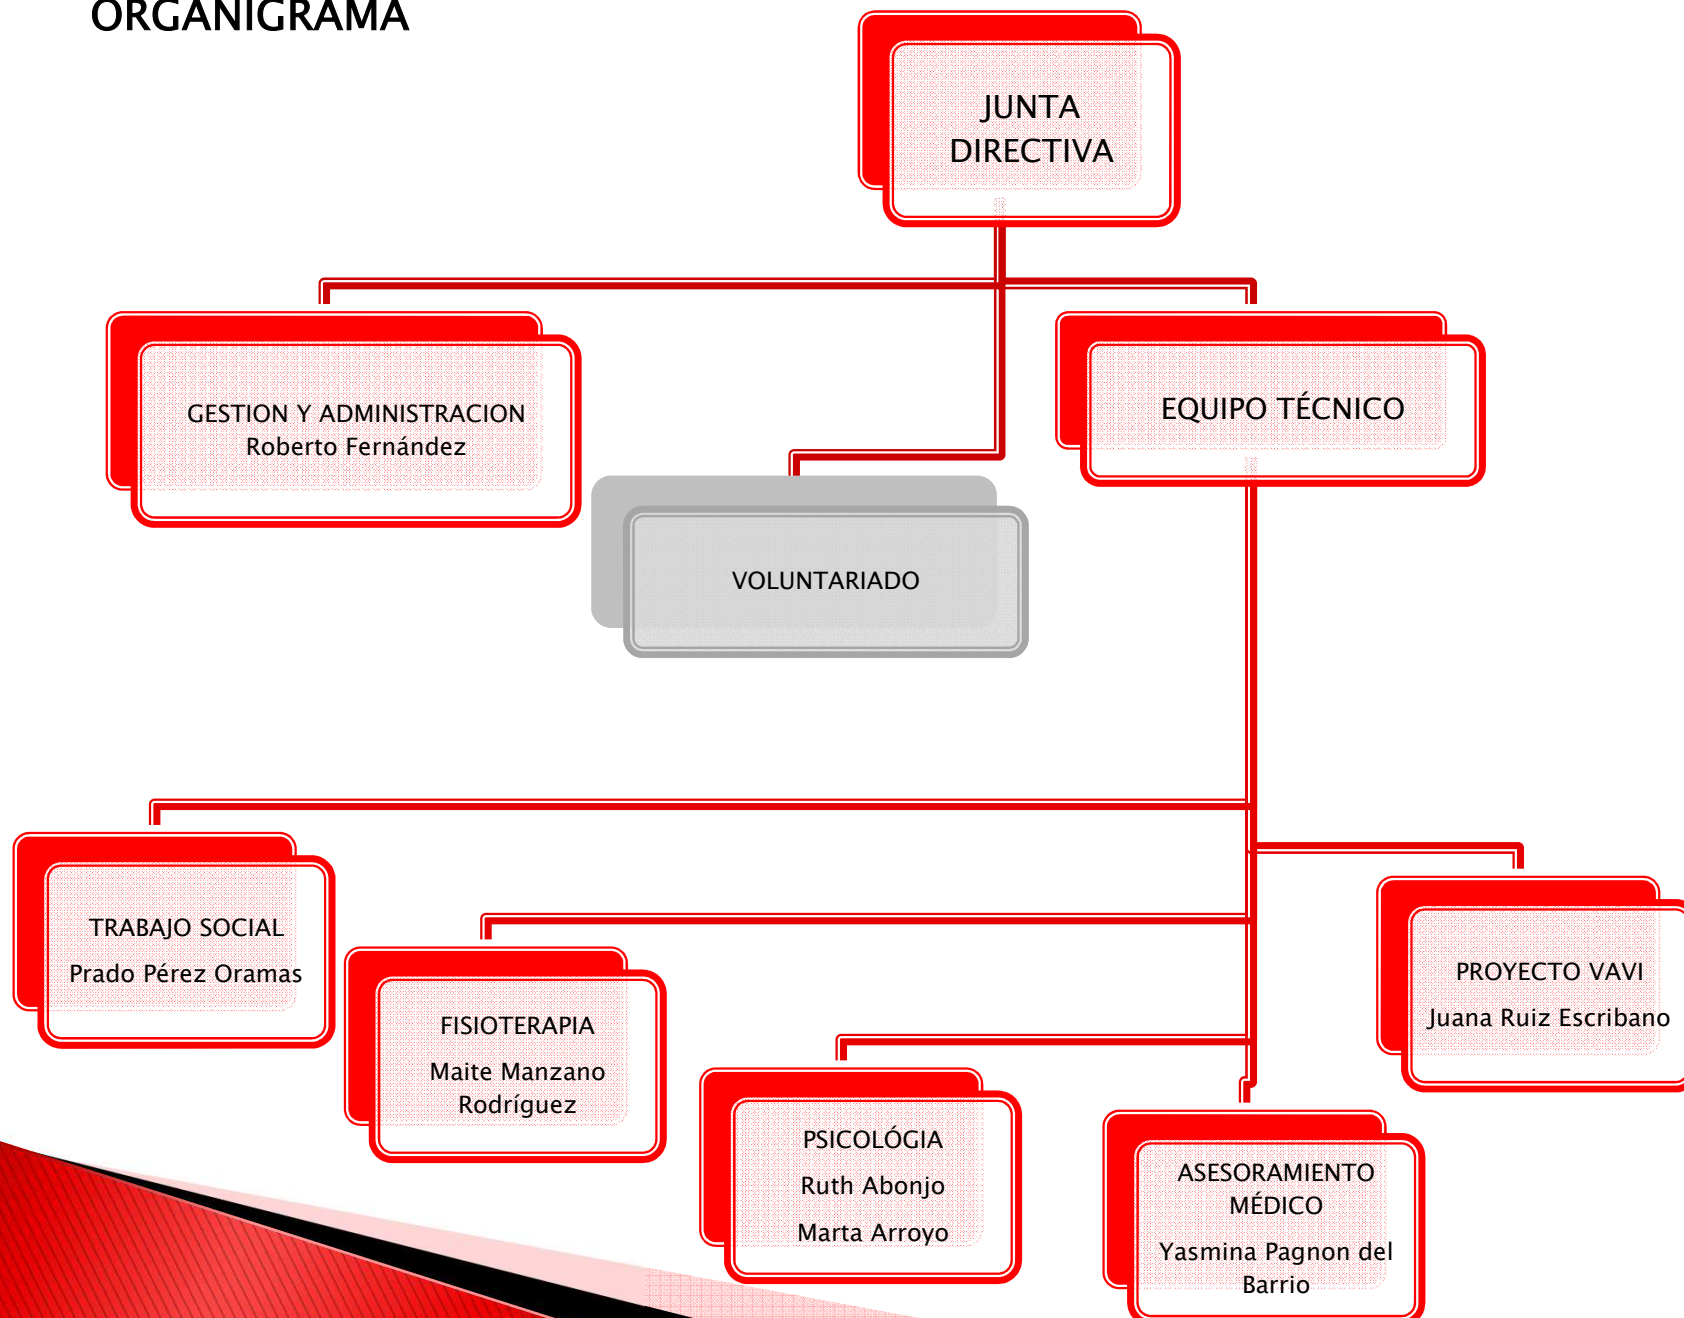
ORGANIGRAMA

JUNTA DIRECTIVA

GESTION Y ADMINISTRACION
Roberto Fernández

EQUIPO TÉCNICO

VOLUNTARIADO

TRABAJO SOCIAL
Prado Pérez Oramas

FISIOTERAPIA
Maite Manzano Rodríguez

PSICOLÓGIA
Ruth Abonjo
Marta Arroyo

ASESORAMIENTO MÉDICO
Yasmina Pagnon del Barrio

PROYECTO VAVI
Juana Ruiz Escribano